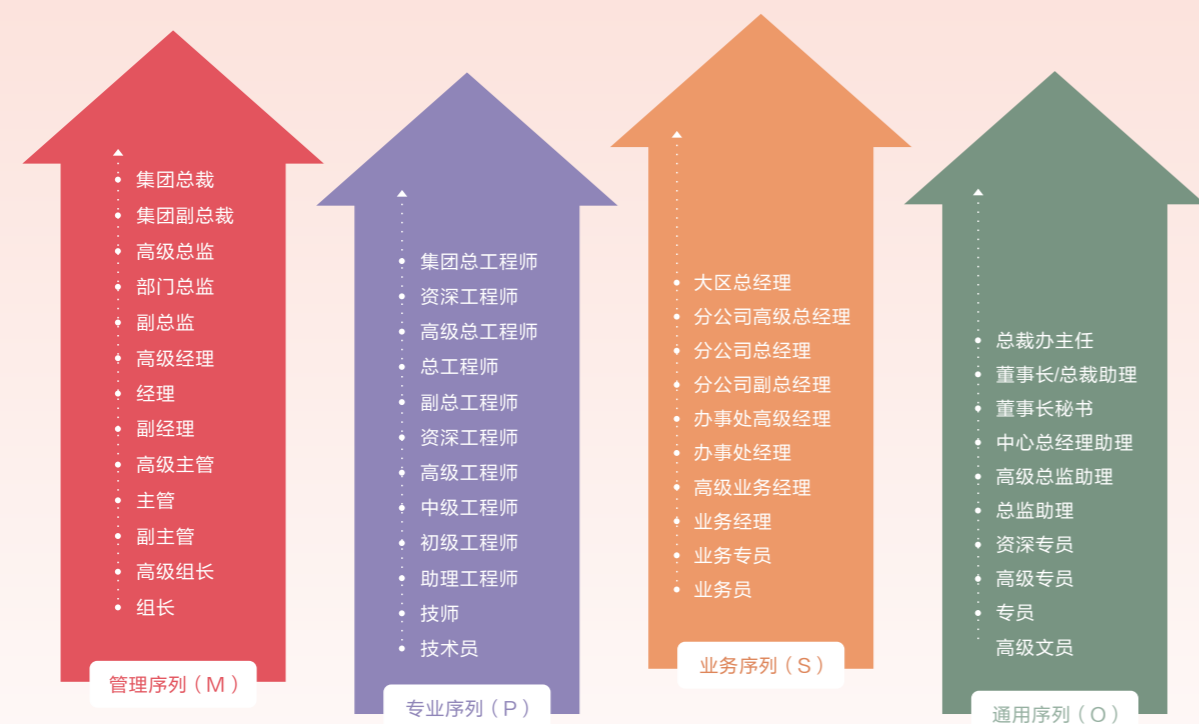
集团总裁
集团副总裁
高级总监
部门总监
副总监
高级经理
经理
副经理
高级主管
主管
副主管
高级组长
组长

管理序列（M）

集团总工程师
资深工程师
高级总工程师
总工程师
副总工程师
资深工程师
高级工程师
中级工程师
初级工程师
助理工程师
技师
技术员

专业序列（P）

大区总经理
分公司高级总经理
分公司总经理
分公司副总经理
办事处高级经理
办事处经理
高级业务经理
业务经理
业务专员
业务员

业务序列（S）

总裁办主任
董事长/总裁助理
董事长秘书
中心总经理助理
高级总监助理
总监助理
资深专员
高级专员
专员
高级文员

通用序列（O）